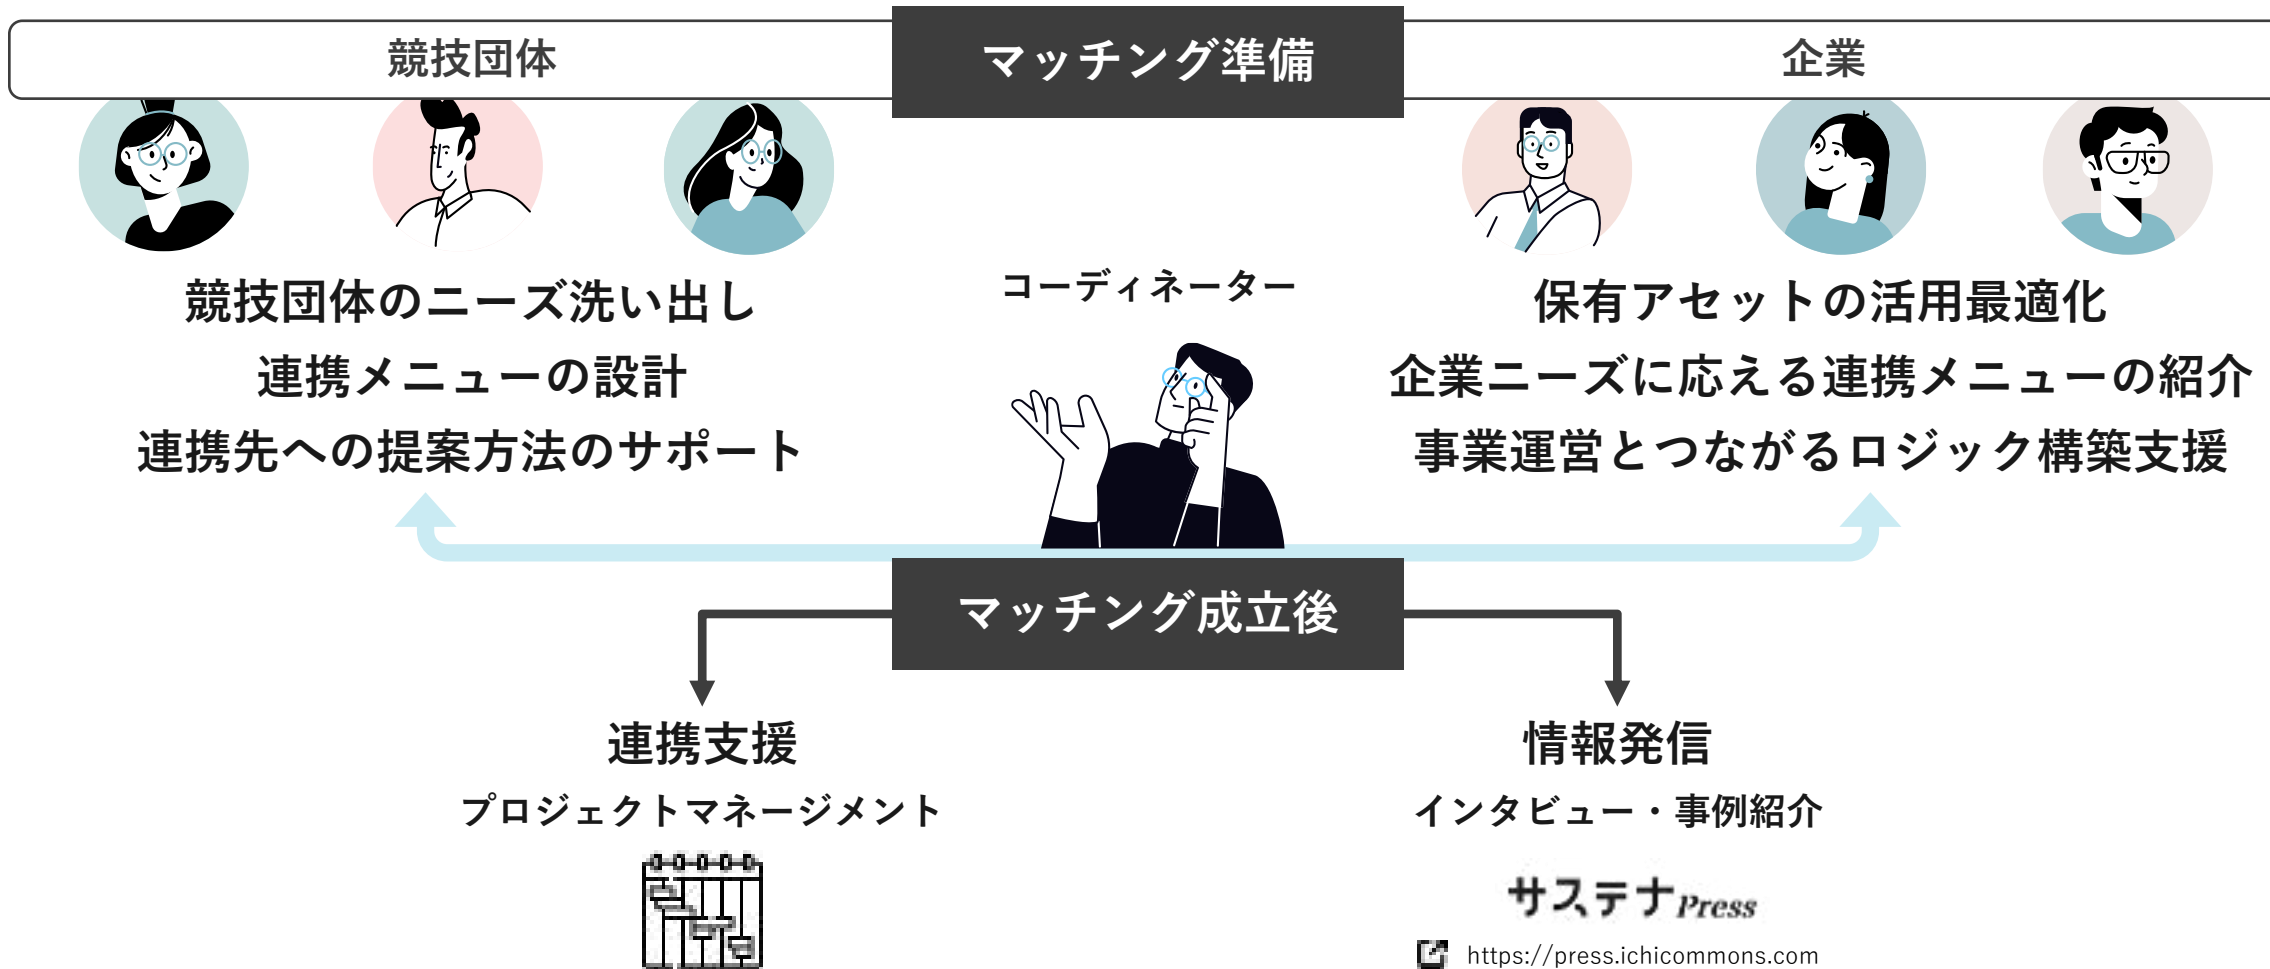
競技団体

マッチング準備

企業

競技団体のニーズ洗い出し
連携メニューの設計
連携先への提案方法のサポート

コーディネーター

保有アセットの活用最適化
企業ニーズに応える連携メニューの紹介
事業運営とつながるロジック構築支援

マッチング成立後

連携支援
プロジェクトマネージメント

情報発信
インタビュー・事例紹介

サステナPress
https://press.ichicommons.com